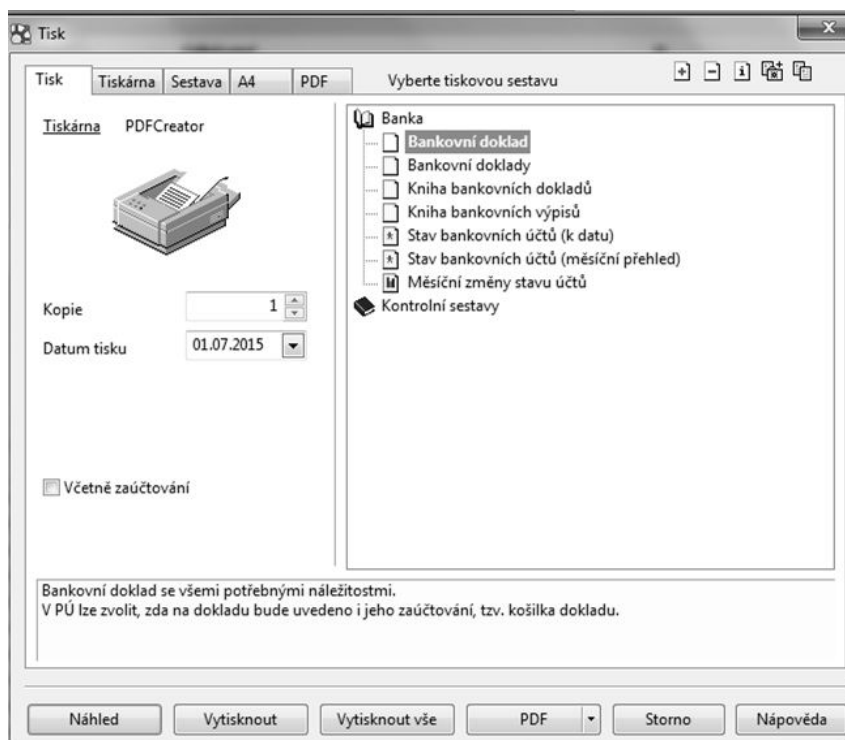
Tisk

Tisk | Tiskárna | Sestava | A4 | PDF

Vyberte tiskovou sestavu

Tiskárna PDFCreator

Kopie 1

Datum tisku 01.07.2015

Včetně zaúčtování

Banka
Bankovní doklad
Bankovní doklady
Kniha bankovních dokladů
Kniha bankovních výpisů
Stav bankovních účtů (k datu)
Stav bankovních účtů (měsíční přehled)
Měsíční změny stavu účtů
Kontrolní sestavy

Bankovní doklad se všemi potřebnými náležitostmi.
V PÚ lze zvolit, zda na dokladu bude uvedeno i jeho zaúčtování, tzv. košilka dokladu.

Náhled | Vytisknout | Vytisknout vše | PDF | Storno | Nápověda